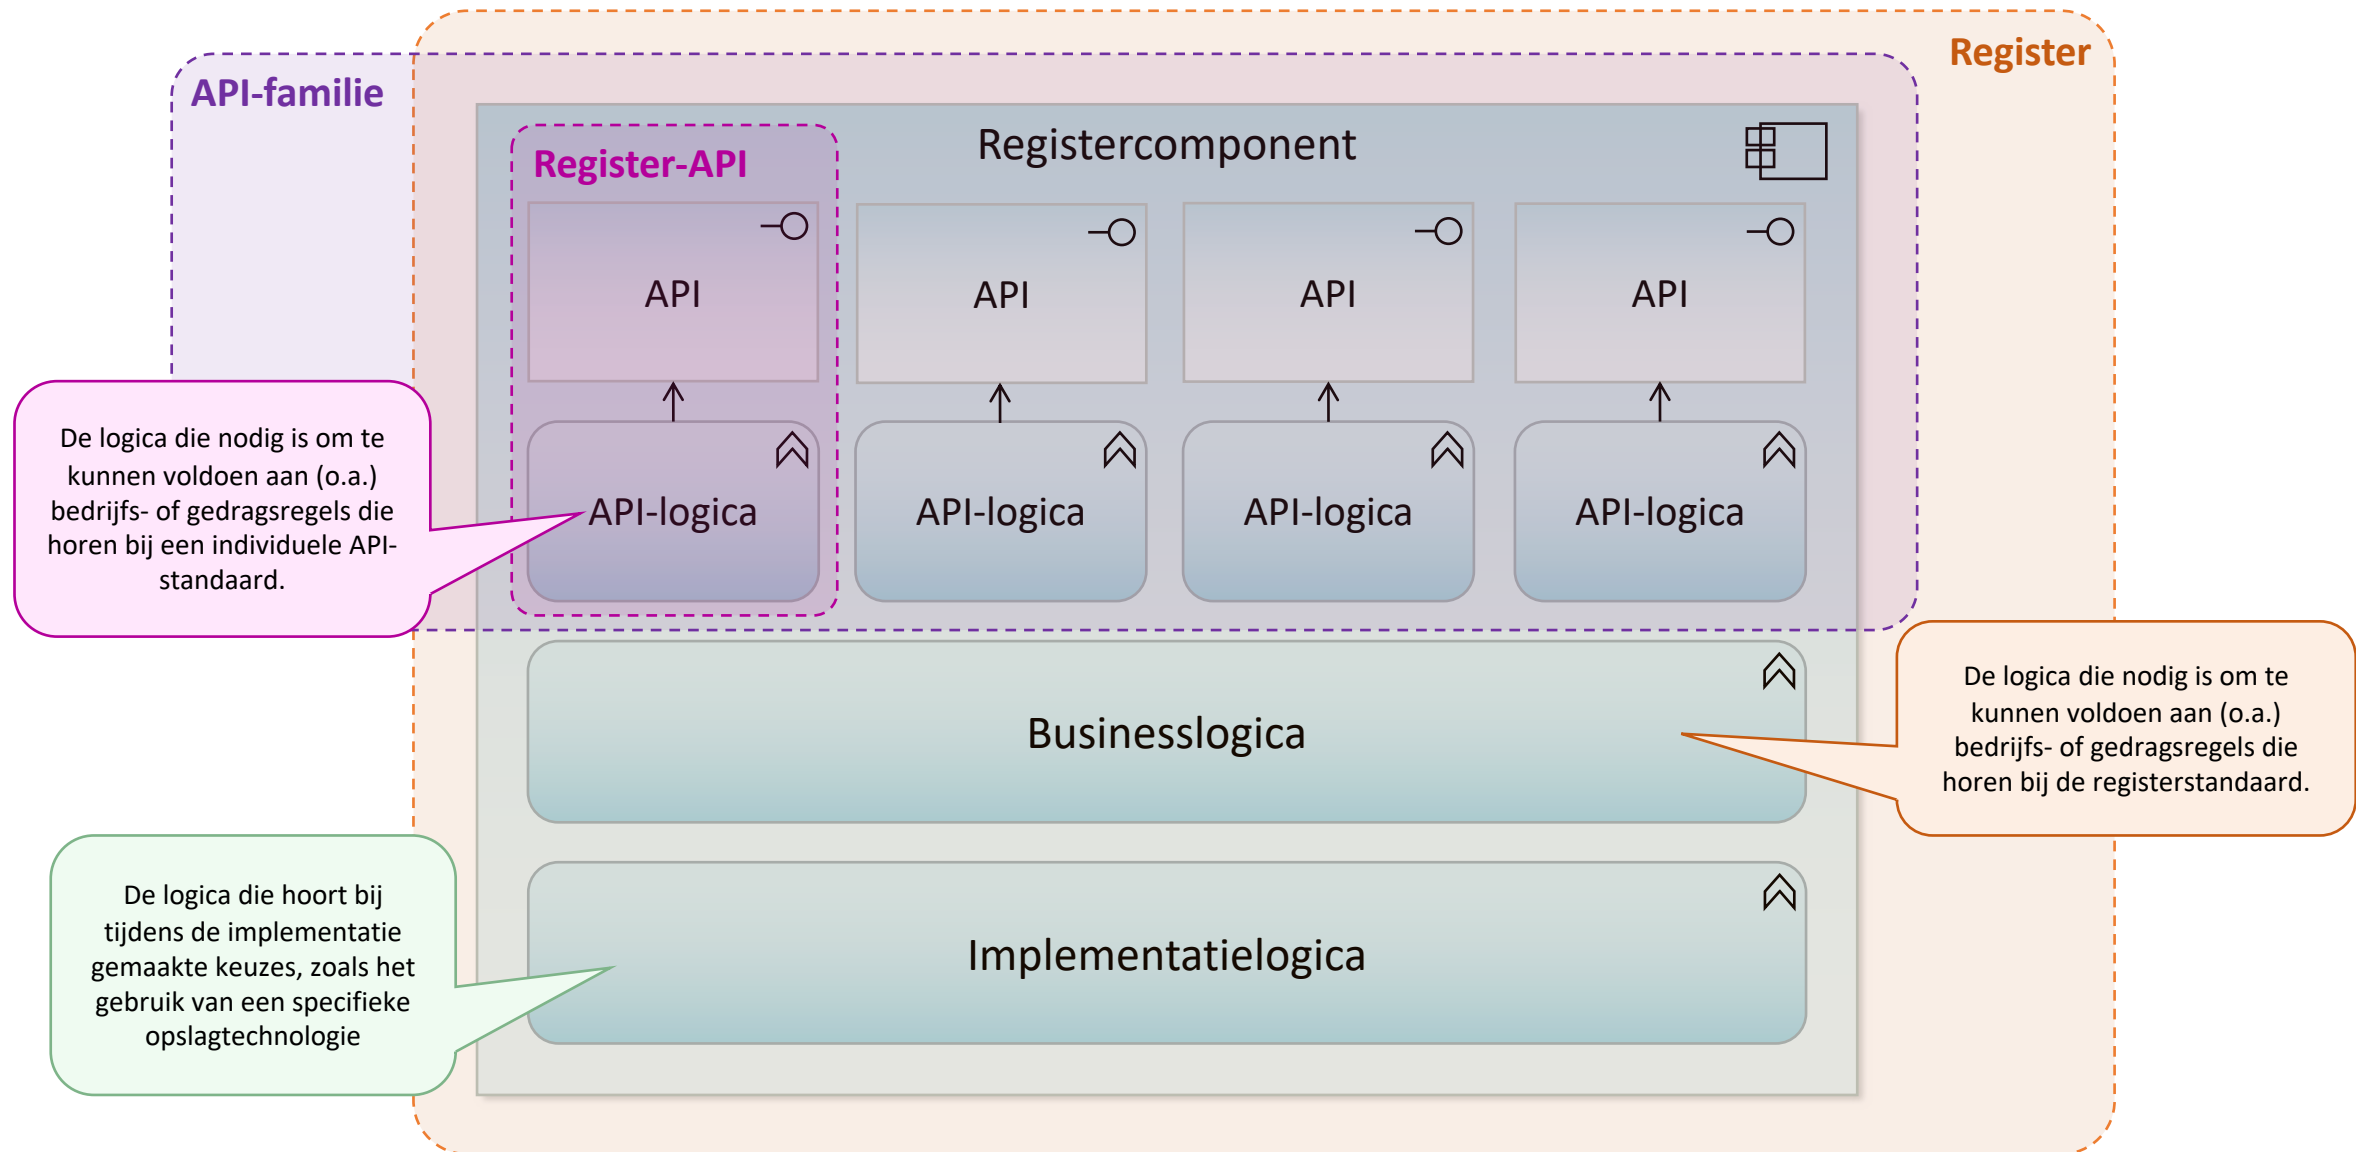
Register

API-familie

Registercomponent

Register-API

API

API

API

API

API-logica

API-logica

API-logica

API-logica

De logica die nodig is om te kunnen voldoen aan (o.a.) bedrijfs- of gedragsregels die horen bij een individuele API-standaard.

Businesslogica

De logica die nodig is om te kunnen voldoen aan (o.a.) bedrijfs- of gedragsregels die horen bij de registerstandaard.

Implementatielogica

De logica die hoort bij tijdens de implementatie gemaakte keuzes, zoals het gebruik van een specifieke opslagtechnologie